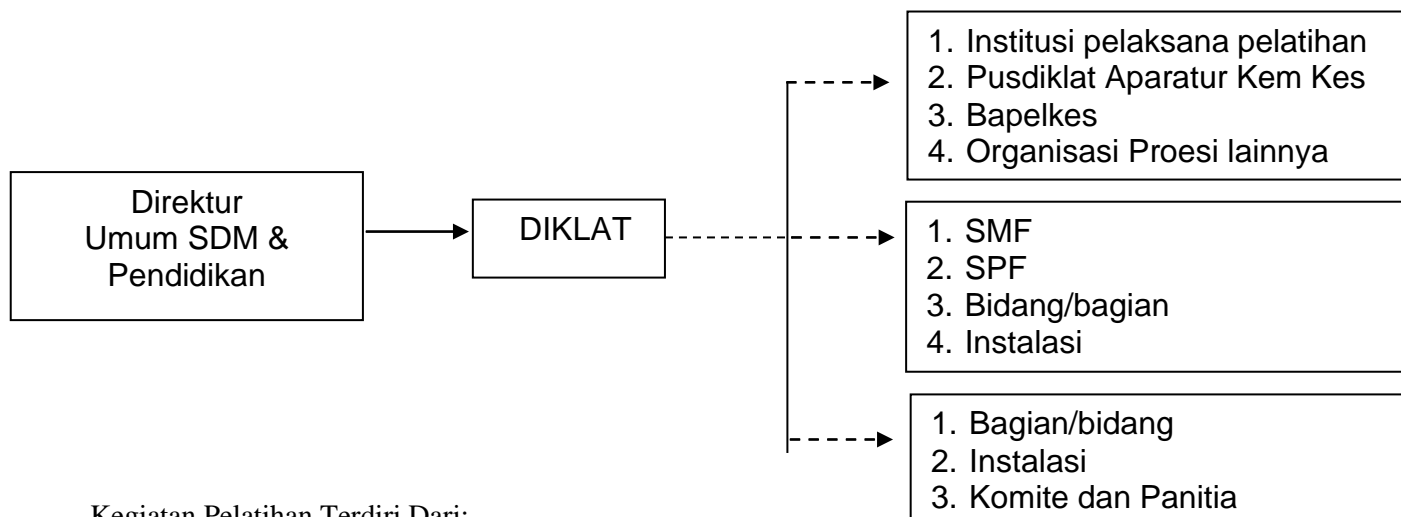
Direktur Umum SDM & Pendidikan

DIKLAT

1. Institusi pelaksana pelatihan
2. Pusdiklat Aparatur Kem Kes
3. Bapelkes
4. Organisasi Proesi lainnya

1. SMF
2. SPF
3. Bidang/bagian
4. Instalasi

1. Bagian/bidang
2. Instalasi
3. Komite dan Panitia

Kegiatan Pelatihan Terdiri Dari: